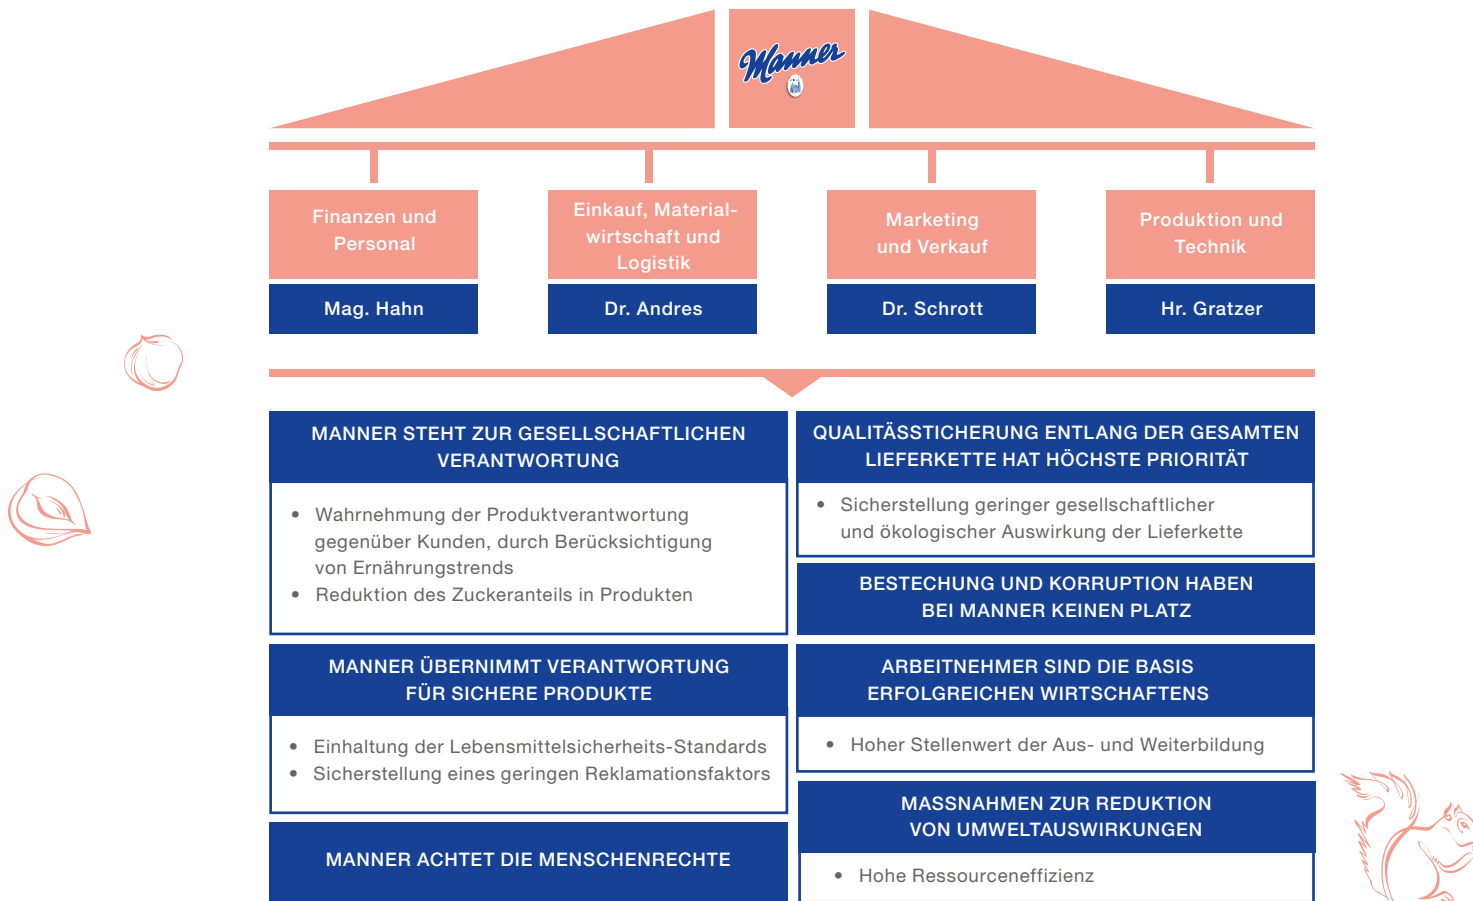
Manner

Finanzen und Personal

Mag. Hahn

Einkauf, Materialwirtschaft und Logistik

Dr. Andres

Marketing und Verkauf

Dr. Schrott

Produktion und Technik

Hr. Gratzer

MANNER STEHT ZUR GESELLSCHAFTLICHEN VERANTWORTUNG

- Wahrnehmung der Produktverantwortung gegenüber Kunden, durch Berücksichtigung von Ernährungstrends
- Reduktion des Zuckeranteils in Produkten

QUALITÄSSTICHERUNG ENTLANG DER GESAMTEN LIEFERKETTE HAT HÖCHSTE PRIORITÄT

- Sicherstellung geringer gesellschaftlicher und ökologischer Auswirkung der Lieferkette

BESTECHUNG UND KORRUPTION HABEN BEI MANNER KEINEN PLATZ

MANNER ÜBERNIMMT VERANTWORTUNG FÜR SICHERE PRODUKTE

- Einhaltung der Lebensmittelsicherheits-Standards
- Sicherstellung eines geringen Reklamationsfaktors

ARBEITNEHMER SIND DIE BASIS ERFOLGREICHEN WIRTSCHAFTENS

- Hoher Stellenwert der Aus- und Weiterbildung

MANNER ACHTET DIE MENSCHENRECHTE

MASSNAHMEN ZUR REDUKTION VON UMWELTAUSWIRKUNGEN

- Hohe Ressourceneffizienz